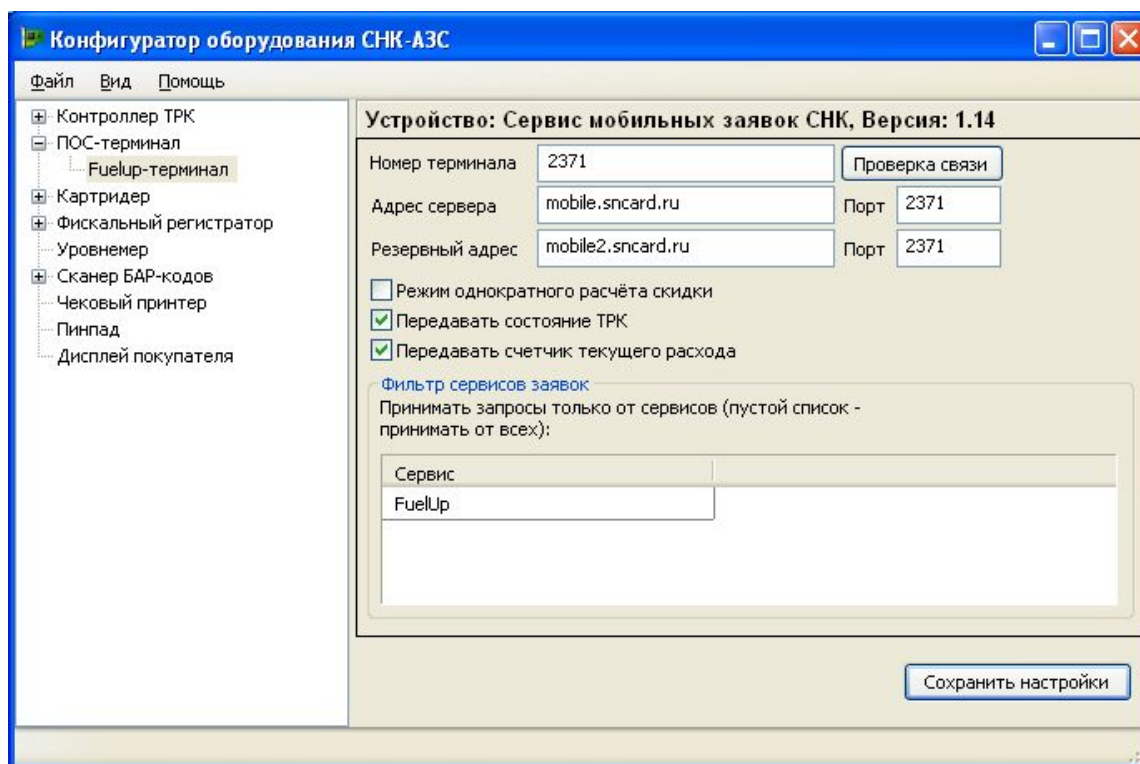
Конфигуратор оборудования СНК-АЗС

Файл Вид Помощь

Контроллер ТРК
ПОС-терминал
Fuelup-терминал
Картридер
Фискальный регистратор
Уровнемер
Сканер БАР-кодов
Чековый принтер
Пинпад
Дисплей покупателя

Устройство: Сервис мобильных заявок СНК, Версия: 1.14

Номер терминала 2371 Проверка связи
Адрес сервера mobile.sncard.ru Порт 2371
Резервный адрес mobile2.sncard.ru Порт 2371

Режим однократного расчёта скидки
Передавать состояние ТРК
Передавать счетчик текущего расхода

Фильтр сервисов заявок
Принимать запросы только от сервисов (пустой список - принимать от всех):

| Сервис |
|---|
| FuelUp |

Сохранить настройки